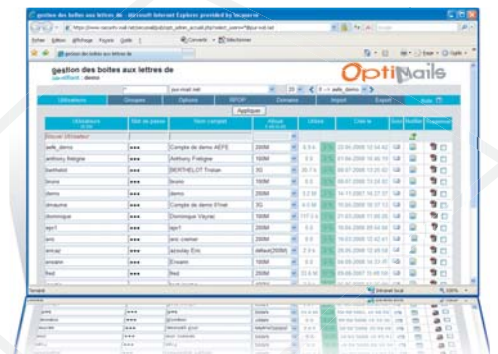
gestion des boites aux lettres de - Microsoft Internet Explorer provided by Incaworld

Fichier Edition Affichage Favoris Outils ?

Convertir Sélectionner

gestion des boites aux lettres de

Page Outils

gestion des boites aux lettres de
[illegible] demo

OptiMails

Appliquer

| Utilisateurs | Groupes | Options | SPOP | Domaine | Import | Export | Aide |
|---|---|---|---|---|---|---|---|

| Utilisateur | Mot de passe | Nom complet | Alloué | Utilisé | Créé le | Stats | Modifier | Supprimer |
|---|---|---|---|---|---|---|---|---|
| Trouver Utilisateur | | | | | | | | |
| aefe_demo | ••• | Compte de démo AEFE | 200M | | 22.06.2006 10:54:42 | | | |
| anthony.frégine | ••• | Anthony Frégine | 100M | | 01.06.2006 16:46:19 | | | |
| berthelot | ••• | BERTHELOT Tristan | 2G | | 08.07.2006 13:24:07 | | | |
| bruno | ••• | bruno | 100M | | 08.07.2006 13:24:07 | | | |
| demo | ••• | demo | 200M | | 14.11.2005 14:27:37 | | | |
| dmayme | ••• | Compte de démo D'net | 2G | | 10.10.2006 16:37:53 | | | |
| dominique | ••• | Dominique Vayrac | 100M | | 27.03.2006 11:03:20 | | | |
| epr1 | ••• | epr1 | 200M | | 14.11.2005 14:27:37 | | | |
| eric | ••• | eric cremer | 200M | | 16.03.2006 12:42:41 | | | |
| ericaj | ••• | Jacoday Eric | default(200M) | | 25.06.2006 15:40:50 | | | |
| erwann | ••• | Erwann | 100M | | 24.08.2006 20:12:37 | | | |
| fred | ••• | fred | 200M | | 09.06.2007 15:49:59 | | | |

Terminé

Intranet local

100%